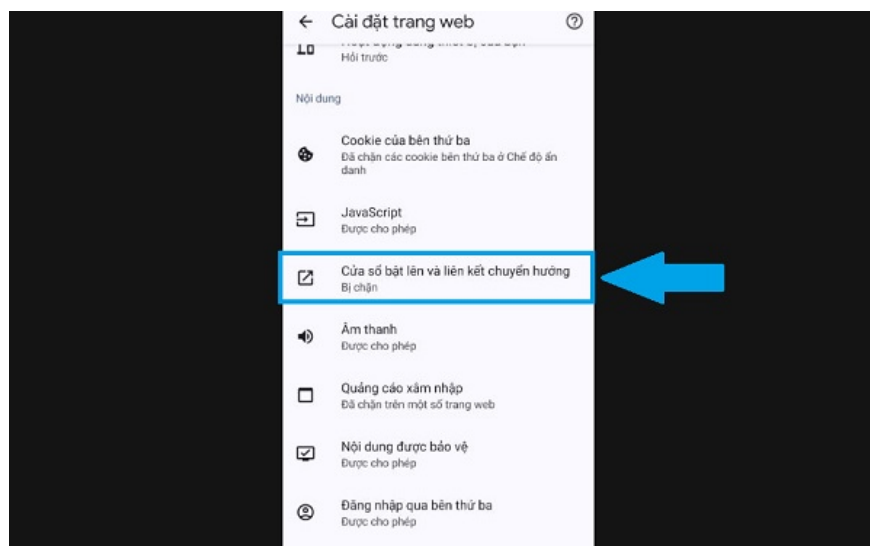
← Cài đặt trang web

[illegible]
Hỏi trước

Nội dung

Cookie của bên thứ ba
Đã chặn các cookie bên thứ ba ở Chế độ ẩn danh

JavaScript
Được cho phép

Cửa sổ bật lên và liên kết chuyển hướng
Bị chặn

Âm thanh
Được cho phép

Quảng cáo xâm nhập
Đã chặn trên một số trang web

Nội dung được bảo vệ
Được cho phép

Đăng nhập qua bên thứ ba
Được cho phép